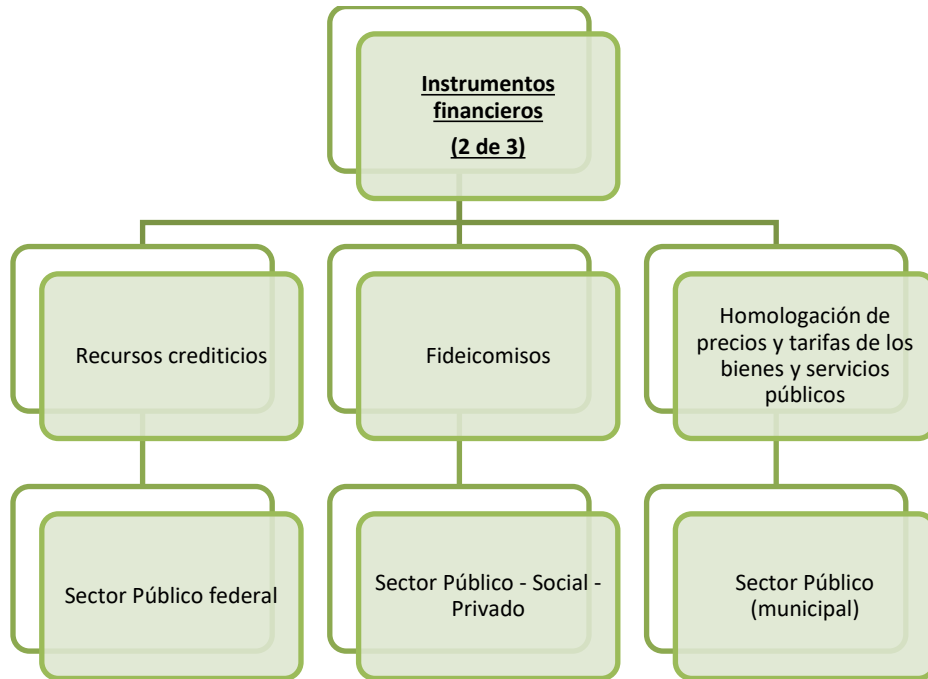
Instrumentos financieros
(2 de 3)

Recursos crediticios

Fideicomisos

Homologación de precios y tarifas de los bienes y servicios públicos

Sector Público federal

Sector Público - Social - Privado

Sector Público (municipal)